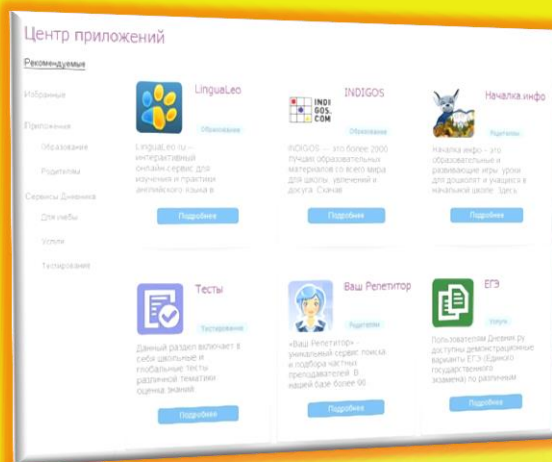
Центр приложений

Рекомендуемые

Избранные

Приложения

Образование

Родители

Сервисы Дневника

Для учебы

Успехи

Тестирование

LinguaLeo

Образование

LinguaLeo.ru – интерактивный онлайн-сервис для изучения и практики английского языка в

Подробнее

INDI GOS .COM

INDIGOS

Образование

INDIGOS — это более 2000 лучших образовательных материалов со всего мира для школы, увлечений и досуга. Скачав

Подробнее

Началка.инфо

Родители

Началка.инфо – это образовательные и развивающие игры, уроки для дошколят и учащихся в начальной школе. Здесь

Подробнее

Тесты

Тестирование

Данный раздел включает в себя школьные и глобальные тесты различной тематики оценка знаний

Подробнее

Ваш Репетитор

Родители

«Ваш Репетитор» - уникальный сервис поиска и подбора частных преподавателей. В нашей базе более 60

Подробнее

ЕГЭ

Успехи

Пользователям Дневник.ру доступны демонстрационные варианты ЕГЭ (Единого государственного экзамена) по различным

Подробнее